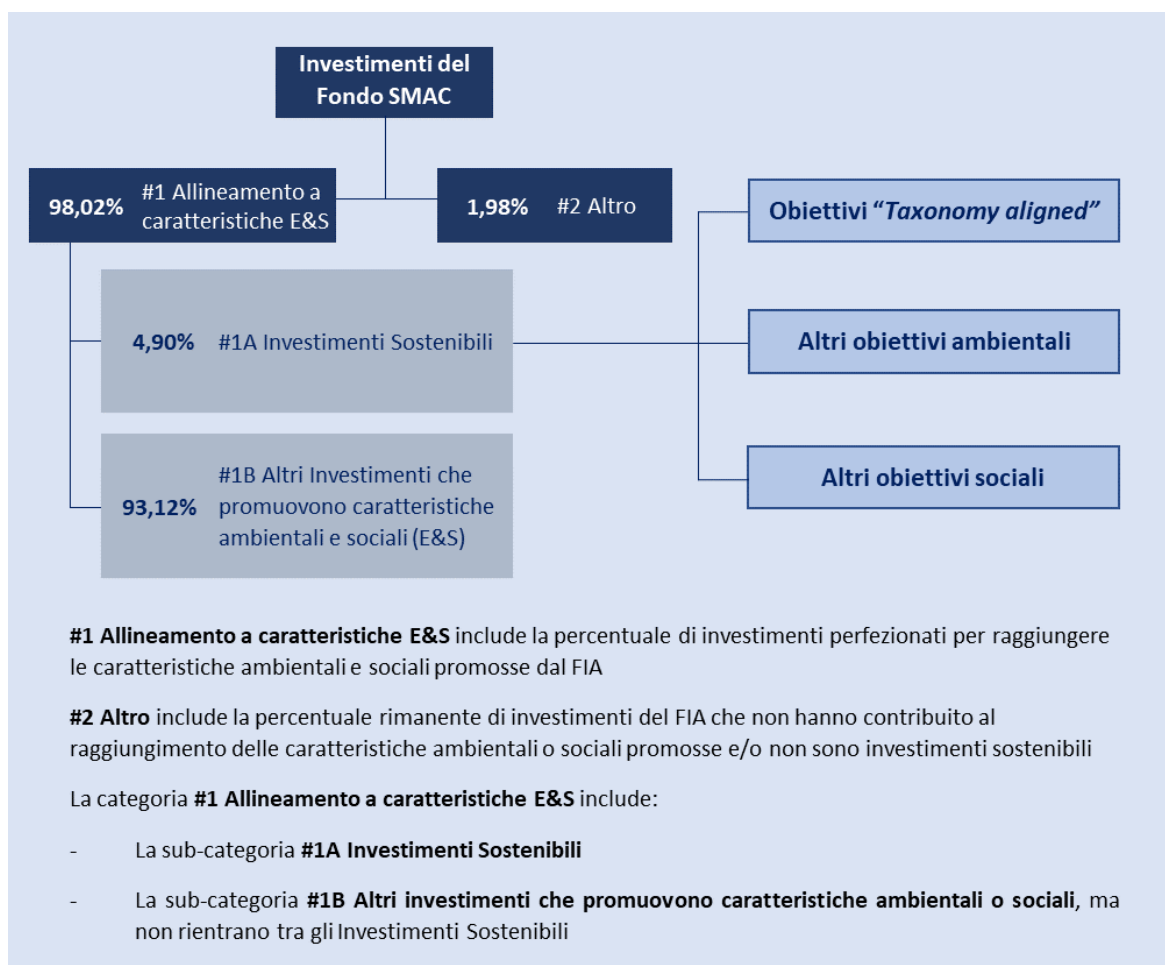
Investimenti del Fondo SMAC

98,02% #1 Allineamento a caratteristiche E&S

1,98% #2 Altro

4,90% #1A Investimenti Sostenibili

93,12% #1B Altri Investimenti che promuovono caratteristiche ambientali e sociali (E&S)

Obiettivi "Taxonomy aligned"

Altri obiettivi ambientali

Altri obiettivi sociali

#1 Allineamento a caratteristiche E&S include la percentuale di investimenti perfezionati per raggiungere le caratteristiche ambientali e sociali promosse dal FIA

#2 Altro include la percentuale rimanente di investimenti del FIA che non hanno contribuito al raggiungimento delle caratteristiche ambientali o sociali promosse e/o non sono investimenti sostenibili

La categoria #1 Allineamento a caratteristiche E&S include:

- La sub-categoria #1A Investimenti Sostenibili

- La sub-categoria #1B Altri investimenti che promuovono caratteristiche ambientali o sociali, ma non rientrano tra gli Investimenti Sostenibili